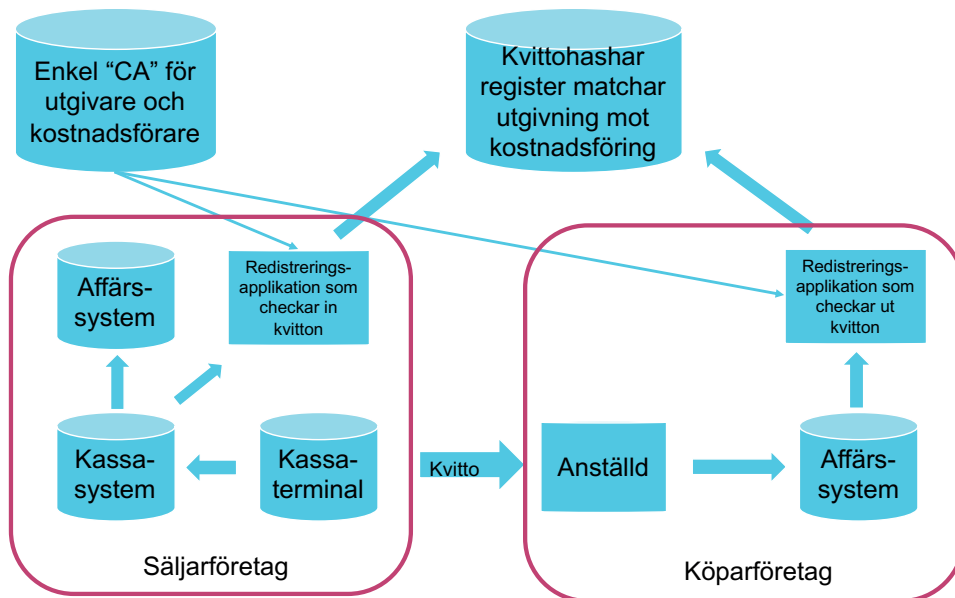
Enkel “CA” för utgivare och kostnadsförare

Kvittohashar register matchar utgivning mot kostnadsföring

Affärs-system

Redistrerings-applikation som checkar in kvitton

Kassa-system

Kassa-terminal

Säljarföretag

Kvitto

Redistrerings-applikation som checkar ut kvitton

Anställd

Affärs-system

Köparföretag